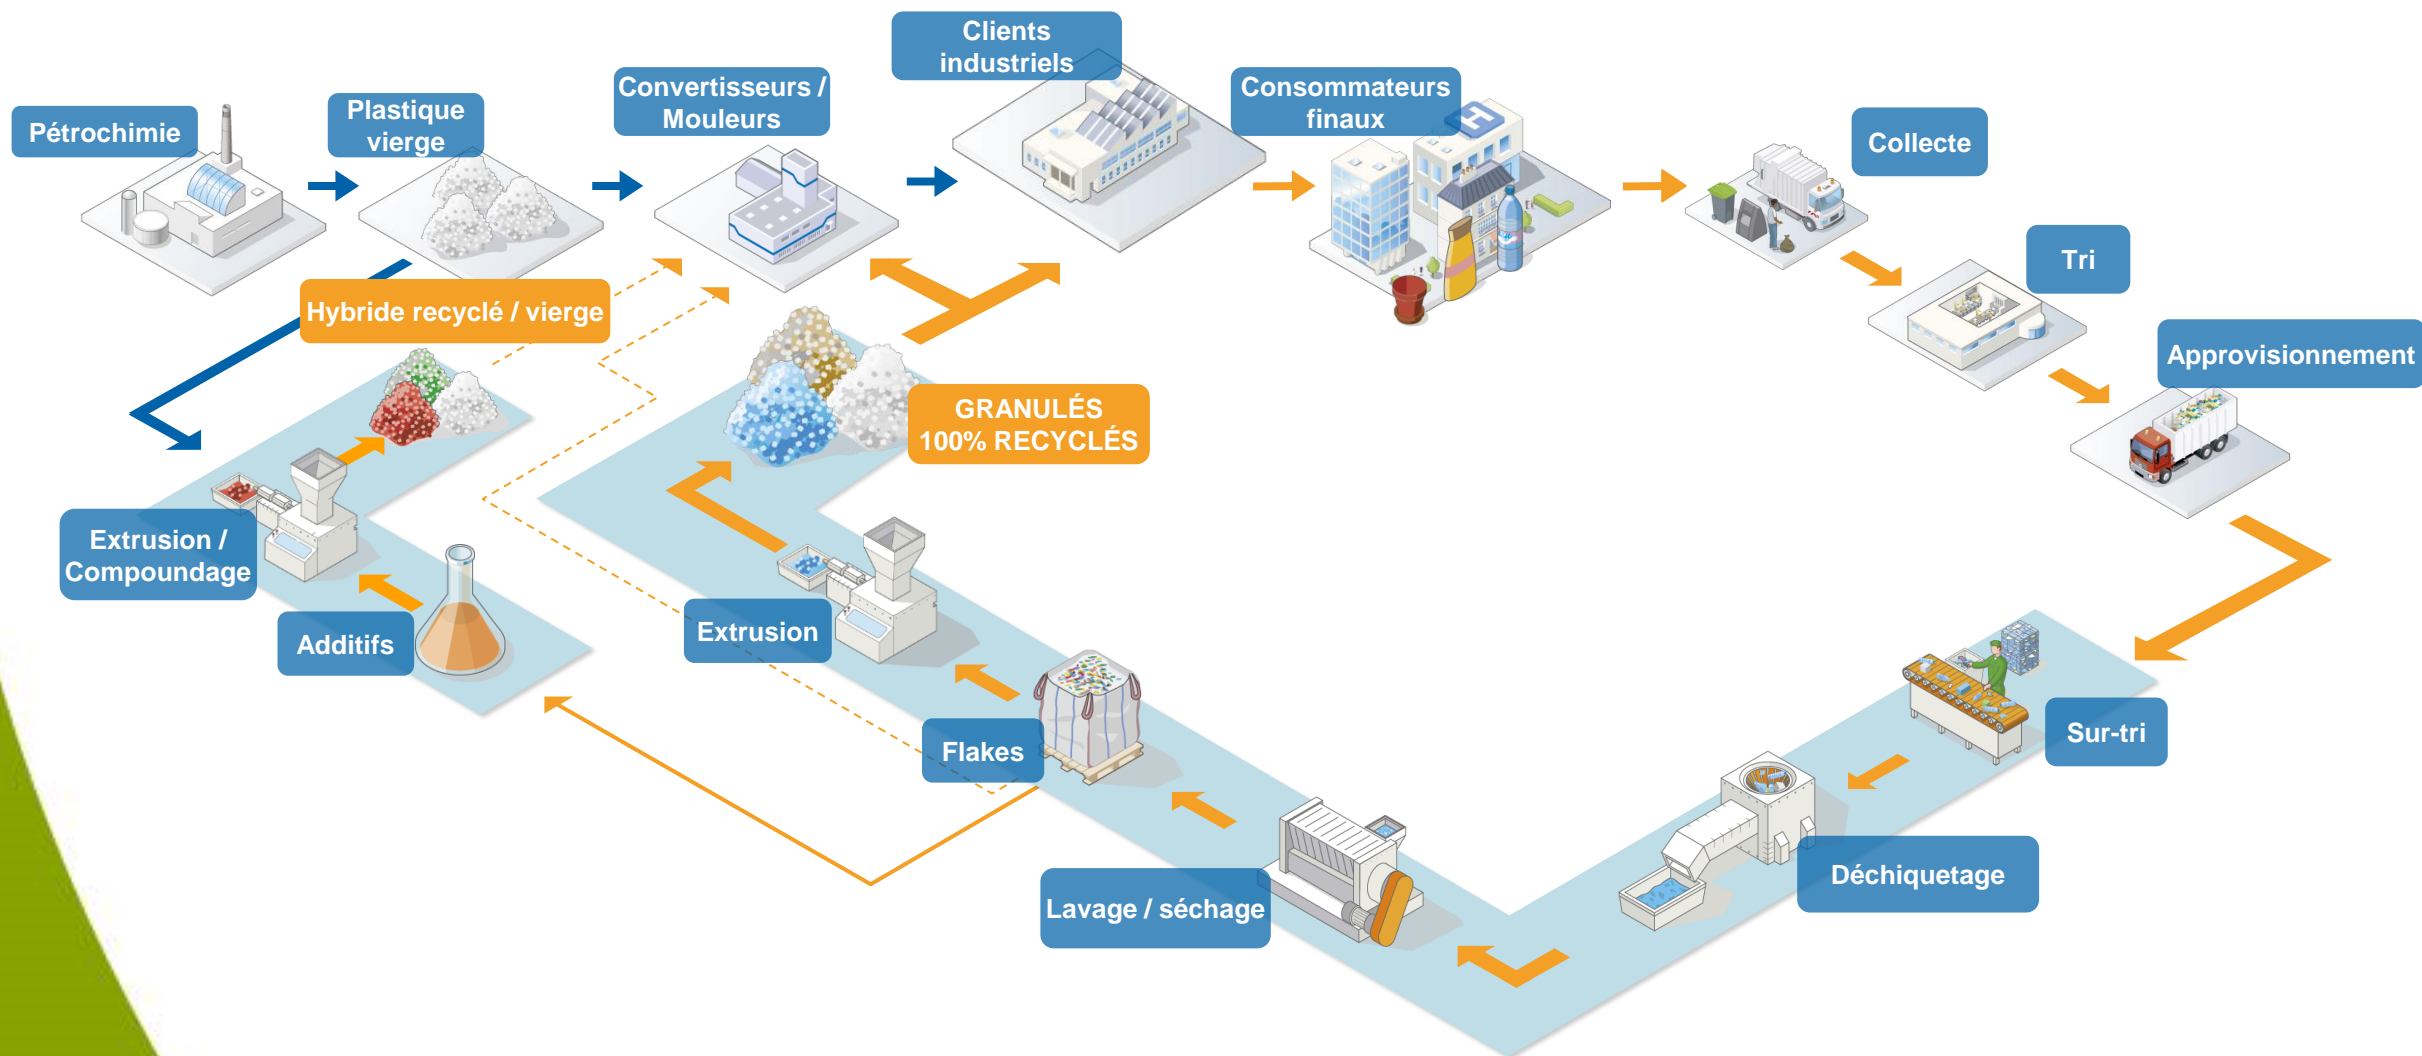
Pétrochimie

Plastique vierge

Convertisseurs / Mouleurs

Clients industriels

Consommateurs finaux

Collecte

Tri

Approvisionnement

Hybride recyclé / vierge

GRANULÉS 100% RECYCLÉS

Extrusion / Compoundage

Additifs

Extrusion

Flakes

Lavage / séchage

Déchiquetage

Sur-tri